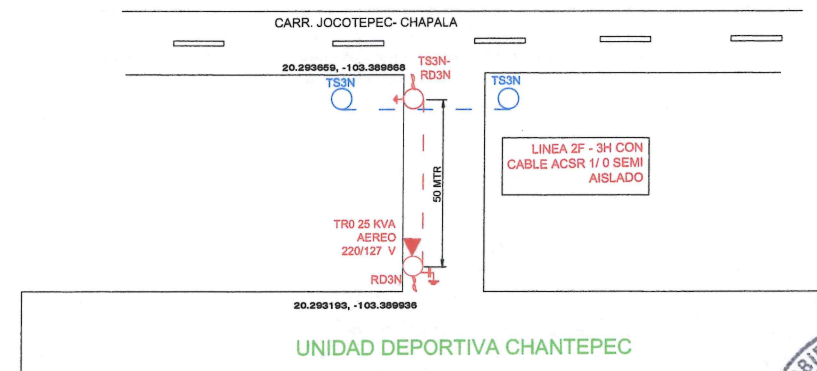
CARR. JOCOTEPEC- CHAPALA

20.293659, -103.389868

TS3N-
RD3N

TS3N

TS3N

LINEA 2F - 3H CON
CABLE ACSR 1/ 0 SEMI
AISLADO

50 MTR

TR0 25 KVA
AEREO
220/127 V

RD3N

20.293193, -103.389936

UNIDAD DEPORTIVA CHANTEPEC